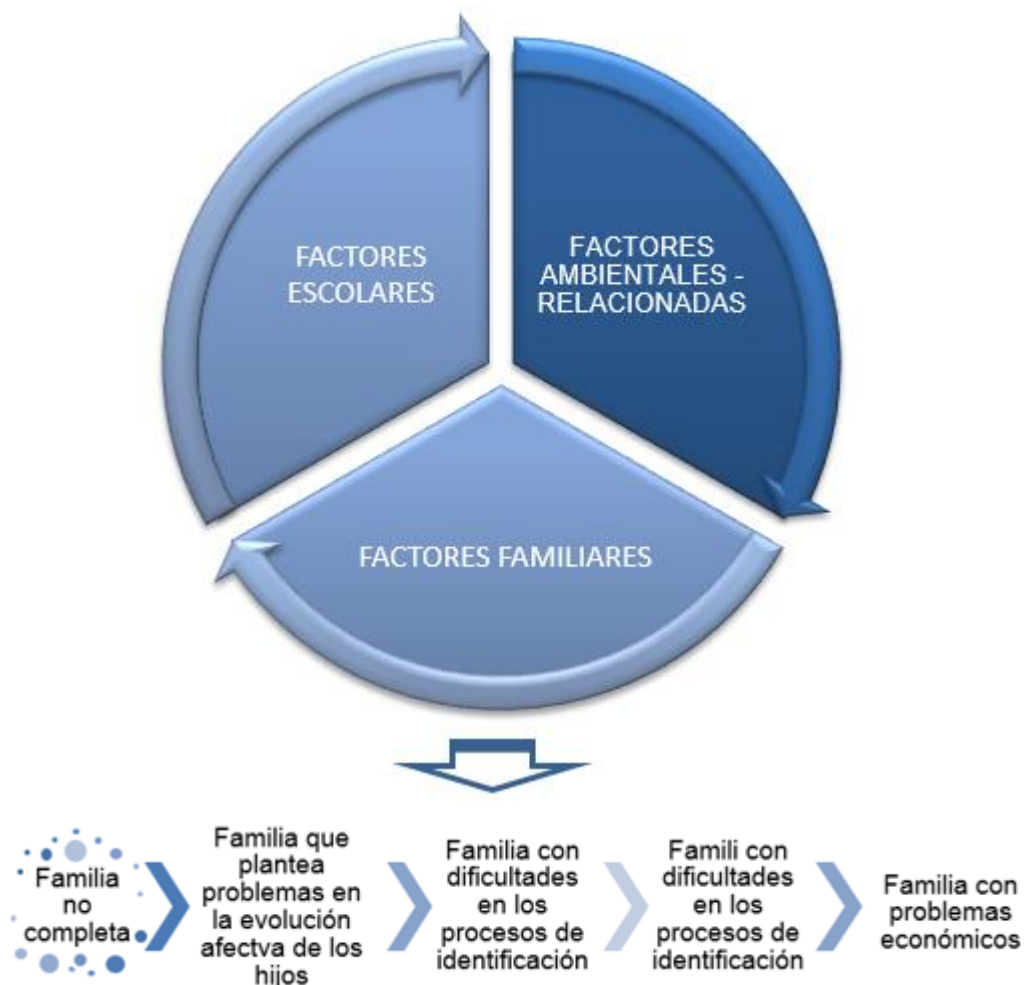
FACTORES ESCOLARES

FACTORES AMBIENTALES - RELACIONADAS

FACTORES FAMILIARES

Familia no completa

Familia que plantea problemas en la evolución afectva de los hijos

Familia con dificultades en los procesos de identificación

Famili con dificultades en los procesos de identificación

Familia con problemas económicos